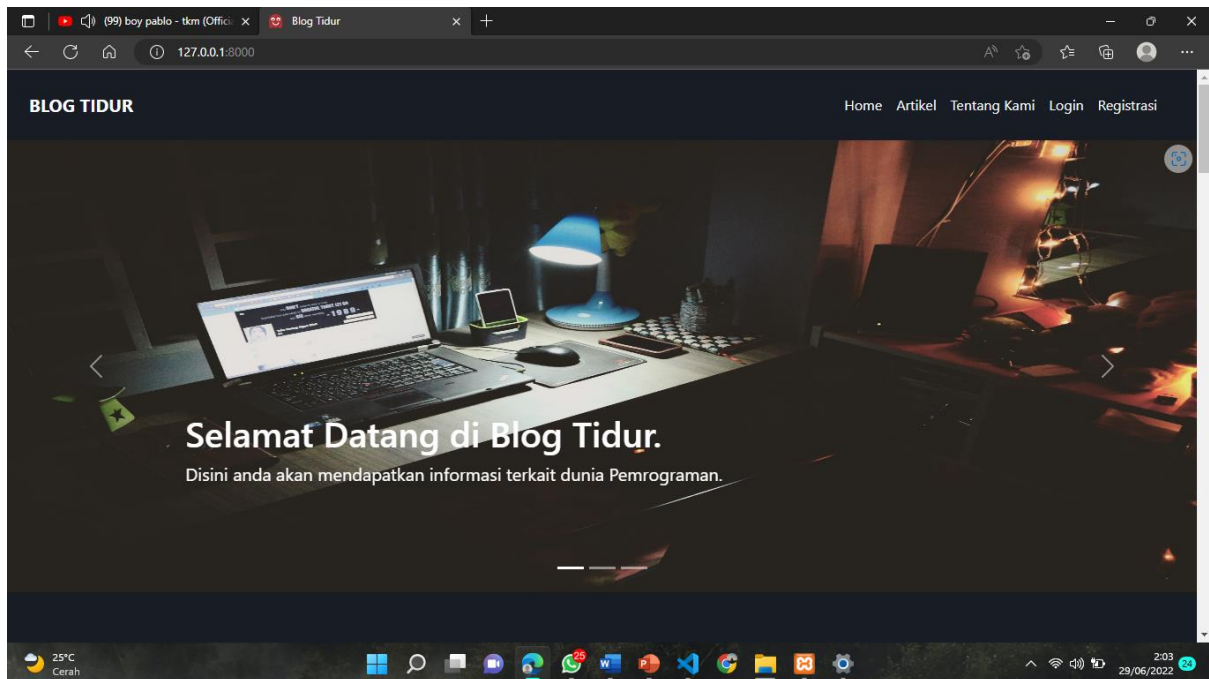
(99) boy pablo - tkm (Officia ×
Blog Tidur ×
127.0.0.1:8000

BLOG TIDUR
Home Artikel Tentang Kami Login Registrasi

Selamat Datang di Blog Tidur.
Disini anda akan mendapatkan informasi terkait dunia Pemrograman.

25°C
Cerah
25
2:03
29/06/2022
24